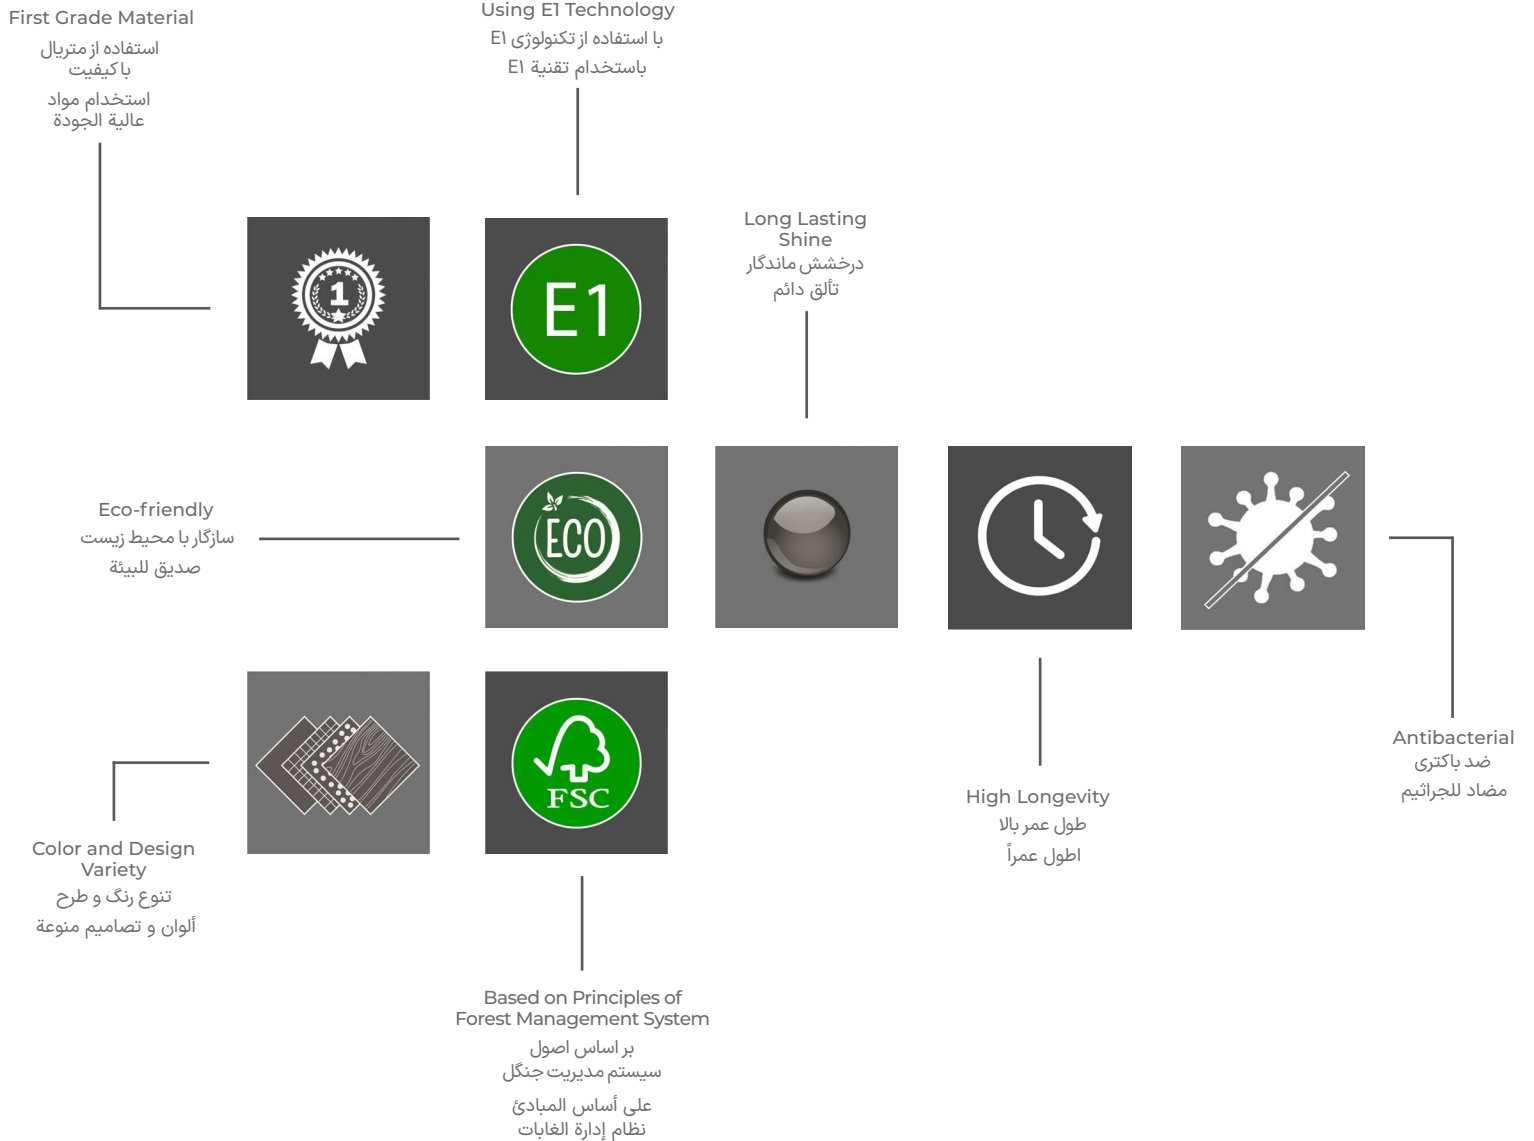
First Grade Material
استفاده از متریال با کیفیت
استخدام مواد عالية الجودة

Using E1 Technology
با استفاده از تکنولوژی E1
باستخدام تقنية E1

Long Lasting Shine
درخشش ماندگار
تألق دائم

1

E1

Eco-friendly
سازگار با محیط زیست
صديق للبيئة

ECO

Antibacterial
ضد باکتری
مضاد للجراثيم

FSC

Color and Design Variety
تنوع رنگ و طرح
ألوان و تصاميم منوعة

High Longevity
طول عمر بالا
اطول عمراً

Based on Principles of Forest Management System
بر اساس اصول سیستم مدیریت جنگل
على أساس المبادئ نظام إدارة الغابات